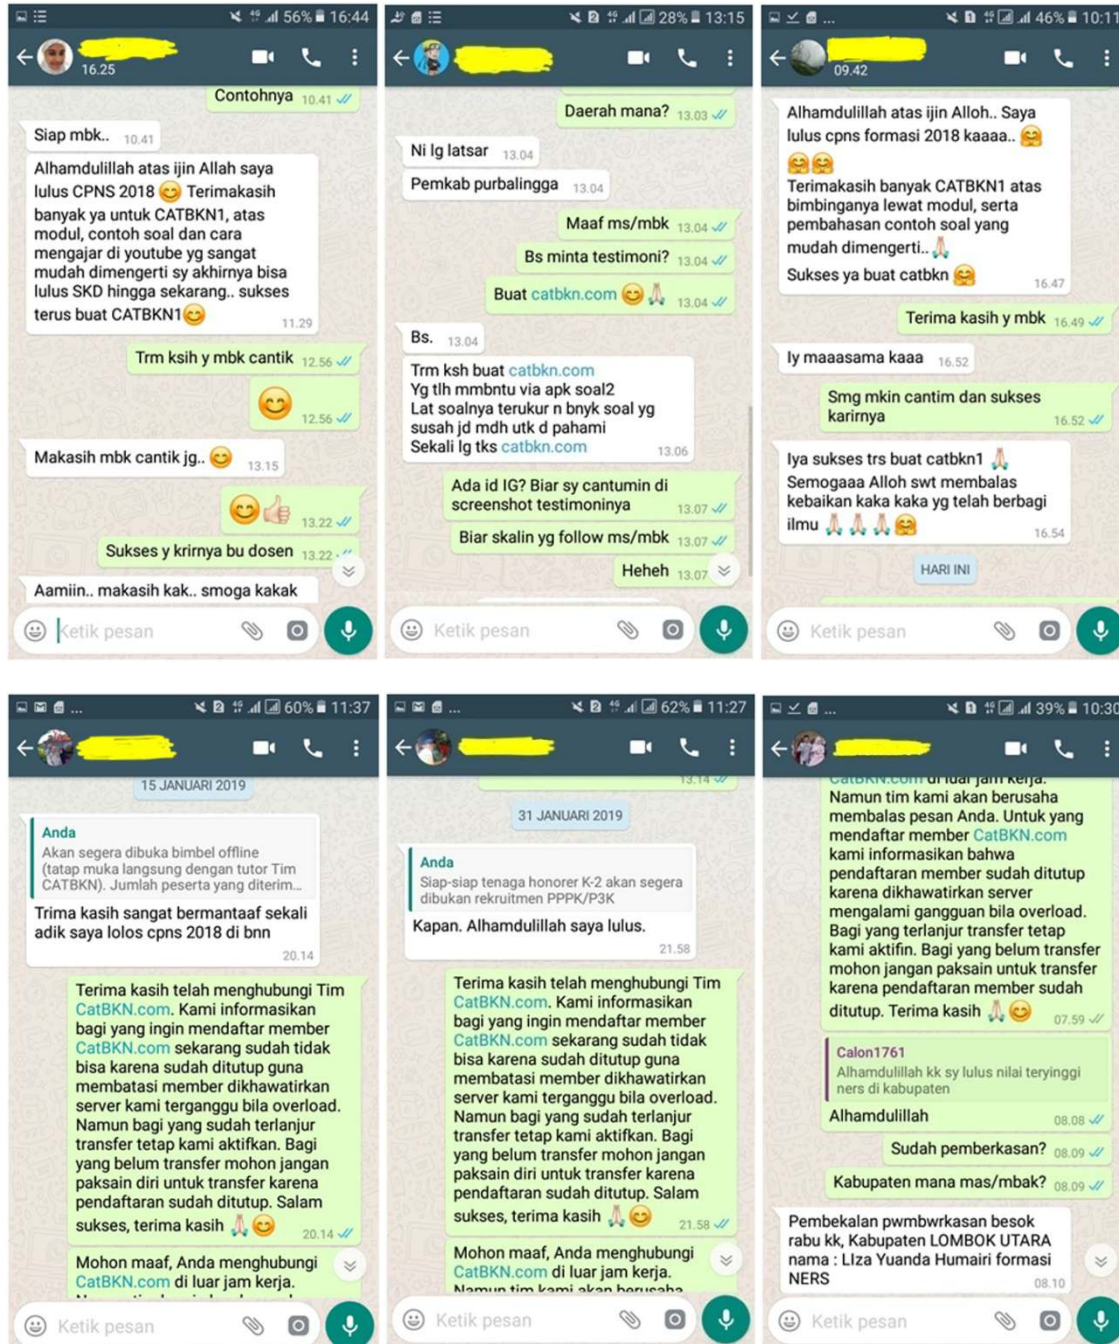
56% 16:44
16.25
Contohnya 10.41
Siap mbk.. 10.41
Alhamdulillah atas ijin Allah saya lulus CPNS 2018 😊 Terimakasih banyak ya untuk CATBKN1, atas modul, contoh soal dan cara mengajar di youtube yg sangat mudah dimengerti sy akhirnya bisa lulus SKD hingga sekarang.. sukses terus buat CATBKN1😊 11.29
Trm ksih y mbk cantik 12.56
😊 12.56
Makasih mbk cantik jg.. 😊 13.15
😊👍 13.22
Sukses y krirnya bu dosen 13.22
Aamiin.. makasih kak.. smoga kakak
Ketik pesan

28% 13:15
Daerah mana? 13.03
Ni lg latsar 13.04
Pemkab purbalingga 13.04
Maaf ms/mbk 13.04
Bs minta testimoni? 13.04
Buat catbkn.com 😊🙏 13.04
Bs. 13.04
Trm ksh buat catbkn.com
Yg tlh mmbntu via apk soal2
Lat soalnya terukur n bnyk soal yg susah jd mdh utk d pahami
Sekali lg tks catbkn.com 13.06
Ada id IG? Biar sy cantumin di screenshot testimoninya 13.07
Biar skalin yg follow ms/mbk 13.07
Heheh 13.07
Ketik pesan

46% 10:11
09.42
Alhamdulillah atas ijin Alloh.. Saya lulus cpns formasi 2018 kaaaa.. 😊
😊😊
Terimakasih banyak CATBKN1 atas bimbinganya lewat modul, serta pembahasan contoh soal yang mudah dimengerti.. 🙏
Sukses ya buat catbkn 😊 16.47
Terima kasih y mbk 16.49
Iy maaasama kaaa 16.52
Smg mkin cantim dan sukses karirnya 16.52
Iya sukses trs buat catbkn1 🙏
Semogaaa Alloh swt membalas kebaikan kaka kaka yg telah berbagi ilmu 🙏🙏🙏😊 16.54
HARI INI
Ketik pesan

60% 11:37
15 JANUARI 2019
Anda
Akan segera dibuka bimbel offline (tatap muka langsung dengan tutor Tim CATBKN). Jumlah peserta yang diterim...
Trima kasih sangat bermantaaf sekali adik saya lolos cpns 2018 di bnn 20.14
Terima kasih telah menghubungi Tim CatBKN.com. Kami informasikan bagi yang ingin mendaftar member CatBKN.com sekarang sudah tidak bisa karena sudah ditutup guna membatasi member dikhawatirkan server kami terganggu bila overload. Namun bagi yang sudah terlanjur transfer tetap kami aktifkan. Bagi yang belum transfer mohon jangan paksain diri untuk transfer karena pendaftaran sudah ditutup. Salam sukses, terima kasih 🙏😊 20.14
Mohon maaf, Anda menghubungi CatBKN.com di luar jam kerja.
Ketik pesan

62% 11:27
13.14
31 JANUARI 2019
Anda
Siap-siap tenaga honorer K-2 akan segera dibukan rekruitmen PPPK/P3K
Kapan. Alhamdulillah saya lulus. 21.58
Terima kasih telah menghubungi Tim CatBKN.com. Kami informasikan bagi yang ingin mendaftar member CatBKN.com sekarang sudah tidak bisa karena sudah ditutup guna membatasi member dikhawatirkan server kami terganggu bila overload. Namun bagi yang sudah terlanjur transfer tetap kami aktifkan. Bagi yang belum transfer mohon jangan paksain diri untuk transfer karena pendaftaran sudah ditutup. Salam sukses, terima kasih 🙏😊 21.58
Mohon maaf, Anda menghubungi CatBKN.com di luar jam kerja.
Namun tim kami akan berusaha
Ketik pesan

39% 10:30
CatBKN.com di luar jam kerja.
Namun tim kami akan berusaha membalas pesan Anda. Untuk yang mendaftar member CatBKN.com kami informasikan bahwa pendaftaran member sudah ditutup karena dikhawatirkan server mengalami gangguan bila overload. Bagi yang terlanjur transfer tetap kami aktifin. Bagi yang belum transfer mohon jangan paksain untuk transfer karena pendaftaran member sudah ditutup. Terima kasih 🙏😊 07.59
Calon1761
Alhamdulillah kk sy lulus nilai teryinggi ners di kabupaten
Alhamdulillah 08.08
Sudah pemberkasan? 08.09
Kabupaten mana mas/mbak? 08.09
Pembekalan pwmbwrkasan besok rabu kk, Kabupaten LOMBOK UTARA nama : LIza Yuanda Humairi formasi NERS 08.10
Ketik pesan